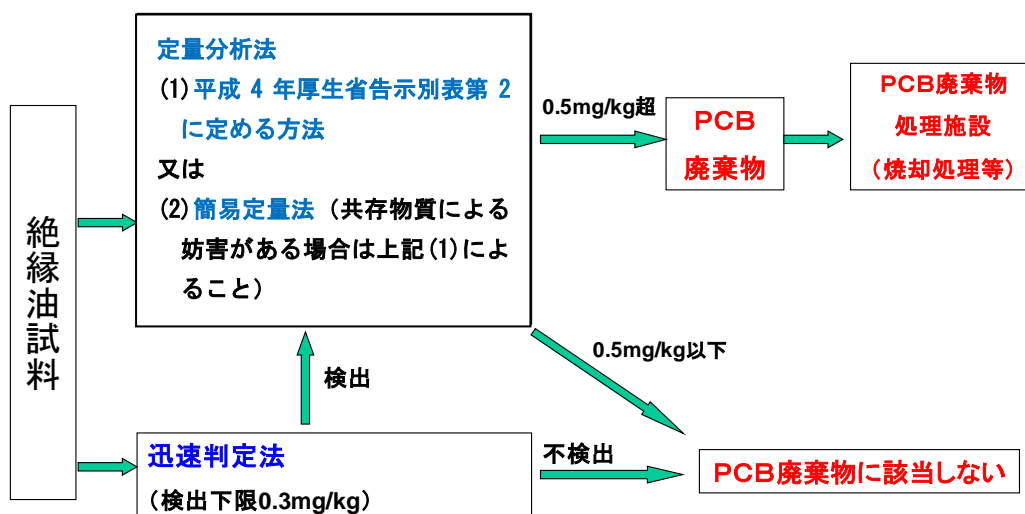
絶縁油試料

定量分析法
(1) 平成 4 年厚生省告示別表第 2 に定める方法
又は
(2) 簡易定量法（共存物質による妨害がある場合は上記(1)によること）

0.5mg/kg超

PCB廃棄物

PCB廃棄物処理施設
（焼却処理等）

0.5mg/kg以下

検出

迅速判定法
（検出下限0.3mg/kg）

不検出

PCB廃棄物に該当しない